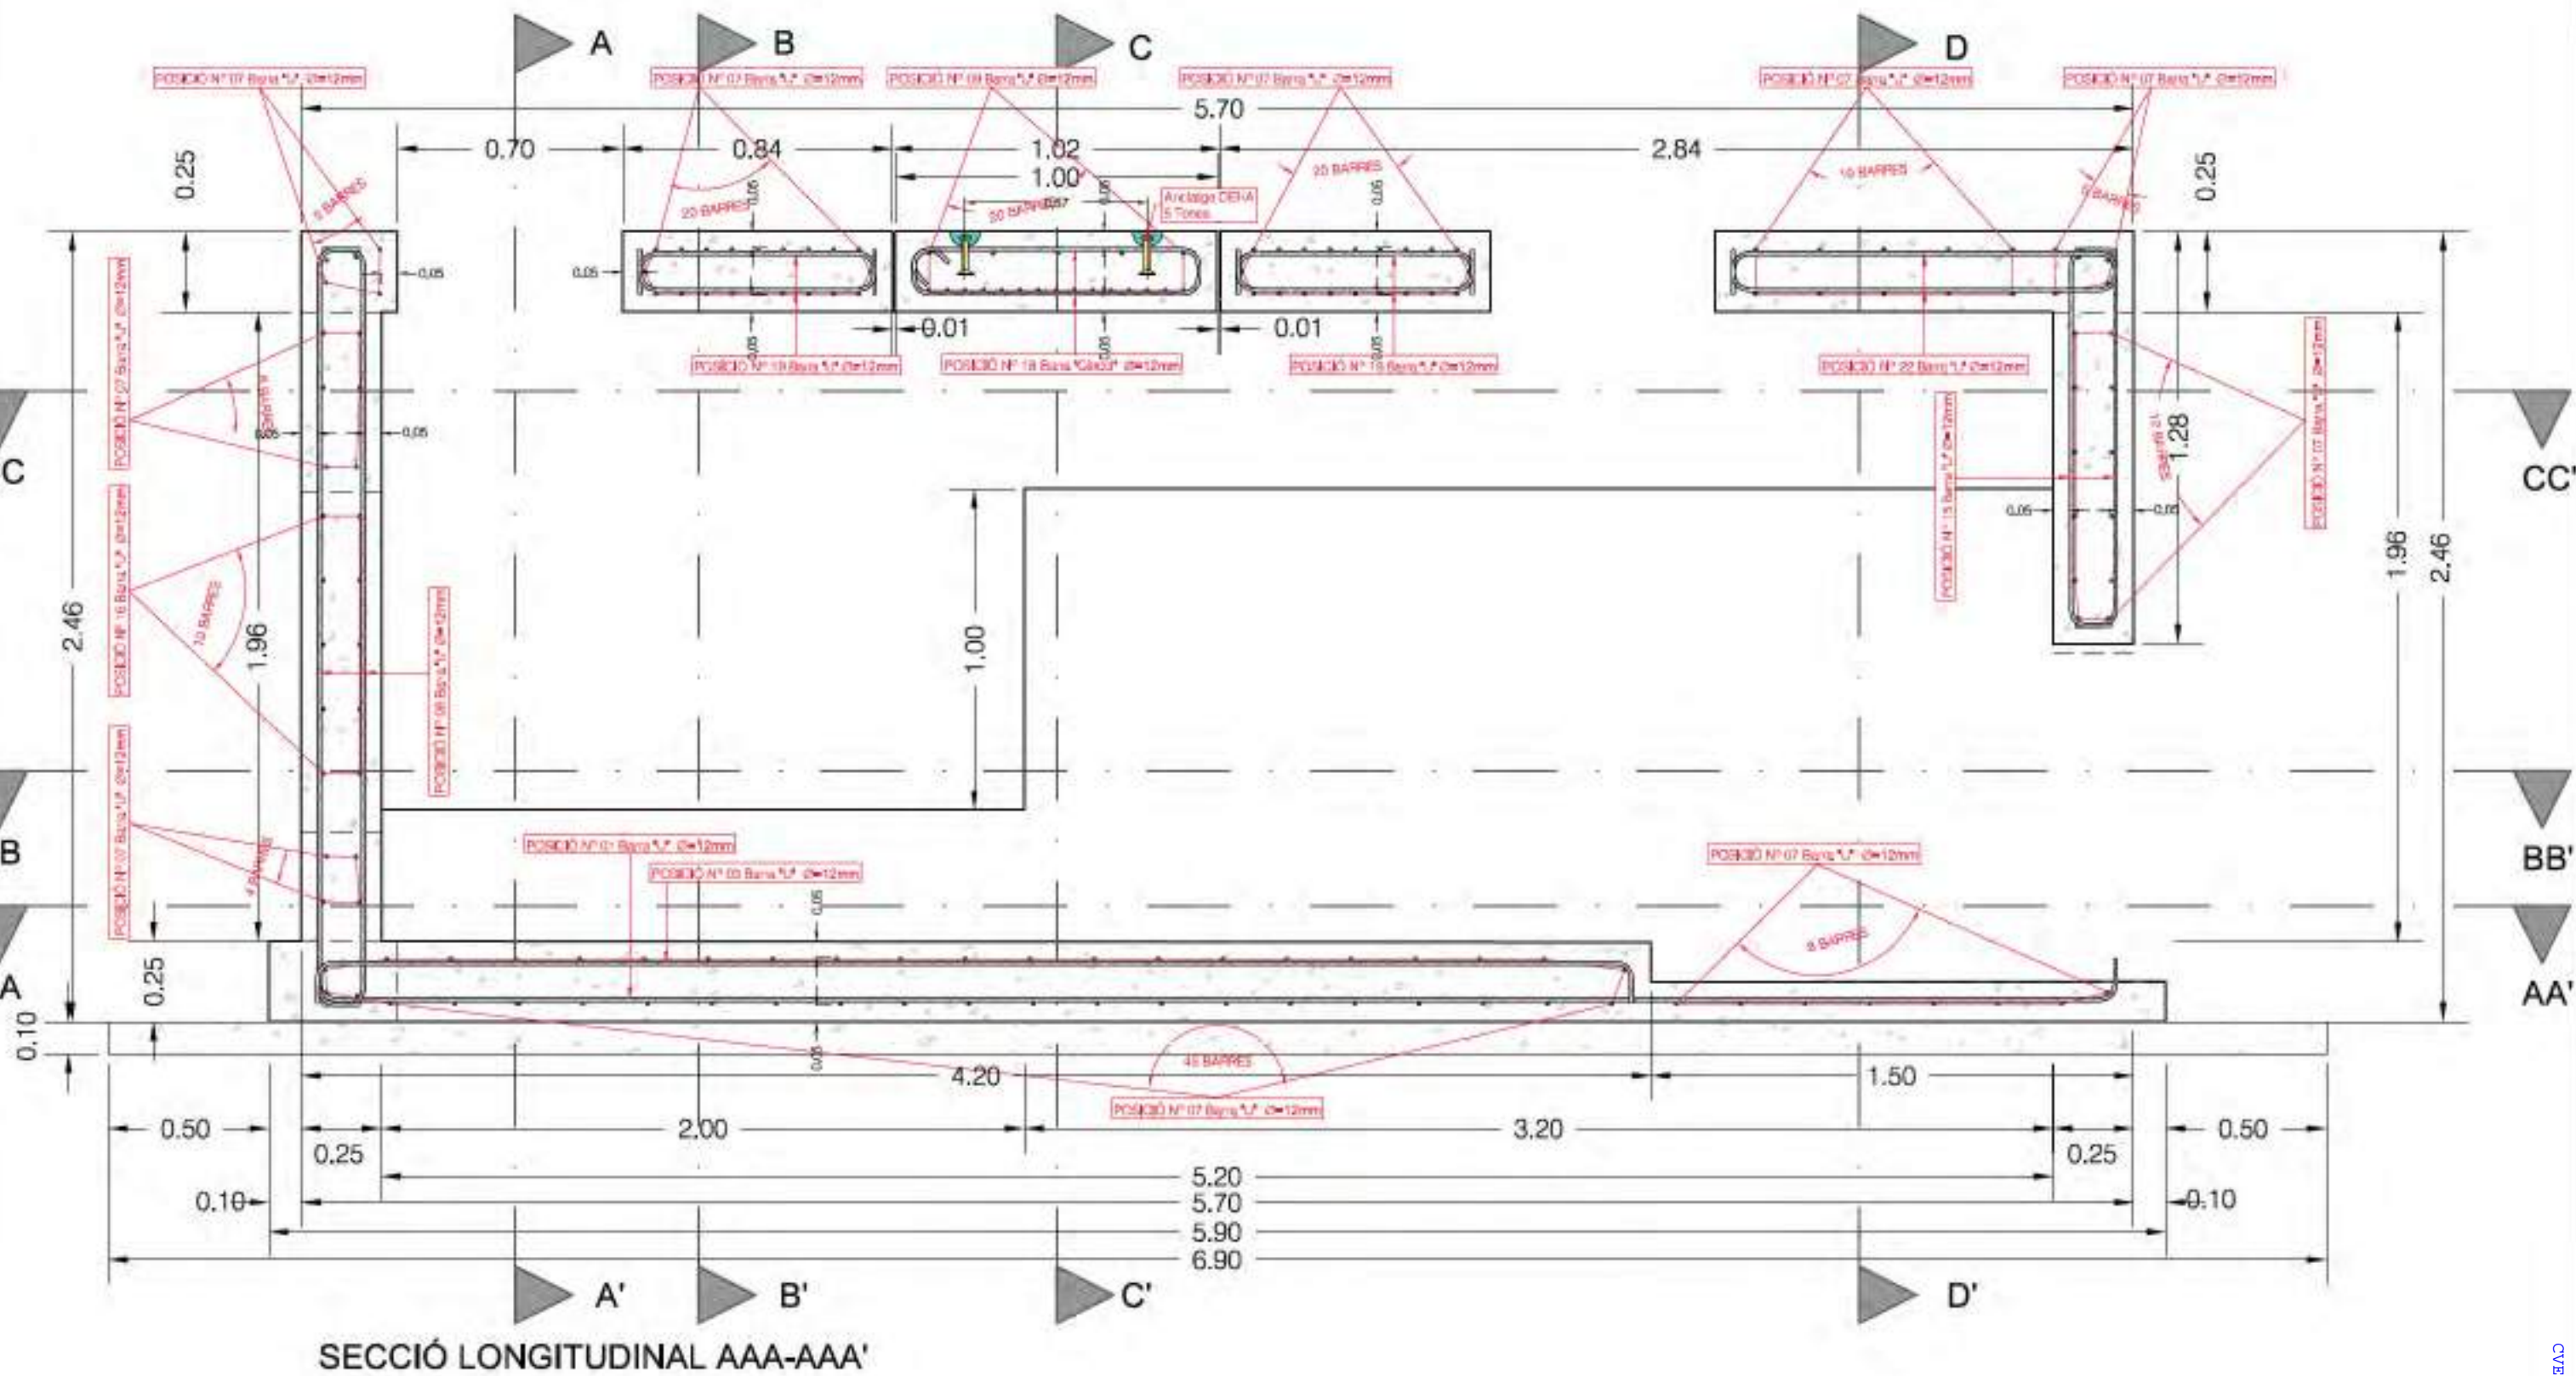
A B C D

POSICIÓ Nº 07 Barra "L" Ø=12mm
POSICIÓ Nº 07 Barra "L" Ø=12mm
POSICIÓ Nº 09 Barra "L" Ø=12mm
POSICIÓ Nº 07 Barra "L" Ø=12mm
POSICIÓ Nº 07 Barra "L" Ø=12mm
POSICIÓ Nº 07 Barra "L" Ø=12mm

5.70
0.70
0.84
1.02
1.00
2.84
0.25
0.25

5 BARRES
20 BARRES
20 BARRES
20 BARRES
10 BARRES
5 BARRES

Anclatge DEHA 5 Tones

0,05
0,05
0,05
0,05
0.01
0.01

POSICIÓ Nº 19 Barra "L" Ø=12mm
POSICIÓ Nº 18 Barra "Gancho" Ø=12mm
POSICIÓ Nº 19 Barra "L" Ø=12mm
POSICIÓ Nº 22 Barra "L" Ø=12mm

POSICIÓ Nº 07 Barra "L" Ø=12mm
POSICIÓ Nº 16 Barra "L" Ø=12mm
POSICIÓ Nº 07 Barra "L" Ø=12mm
POSICIÓ Nº 08 Barra "L" Ø=12mm
POSICIÓ Nº 15 Barra "L" Ø=12mm
POSICIÓ Nº 07 Barra "L" Ø=12mm

C
CC'
B
BB'
A
AA'

2.46
1.96
10 BARRES
4 BARRES
1.00
1.28
1.96
2.46
0,05
0,05

POSICIÓ Nº 01 Barra "L" Ø=12mm
POSICIÓ Nº 03 Barra "L" Ø=12mm
POSICIÓ Nº 07 Barra "L" Ø=12mm
8 BARRES
45 BARRES
POSICIÓ Nº 07 Barra "L" Ø=12mm

0.25
0.10
4.20
1.50
0.50
2.00
3.20
0.50
0.25
0.25
5.20
0.10
5.70
0.10
5.90
6.90

A' B' C' D'

SECCIÓ LONGITUDINAL AAA-AAA'

CVE